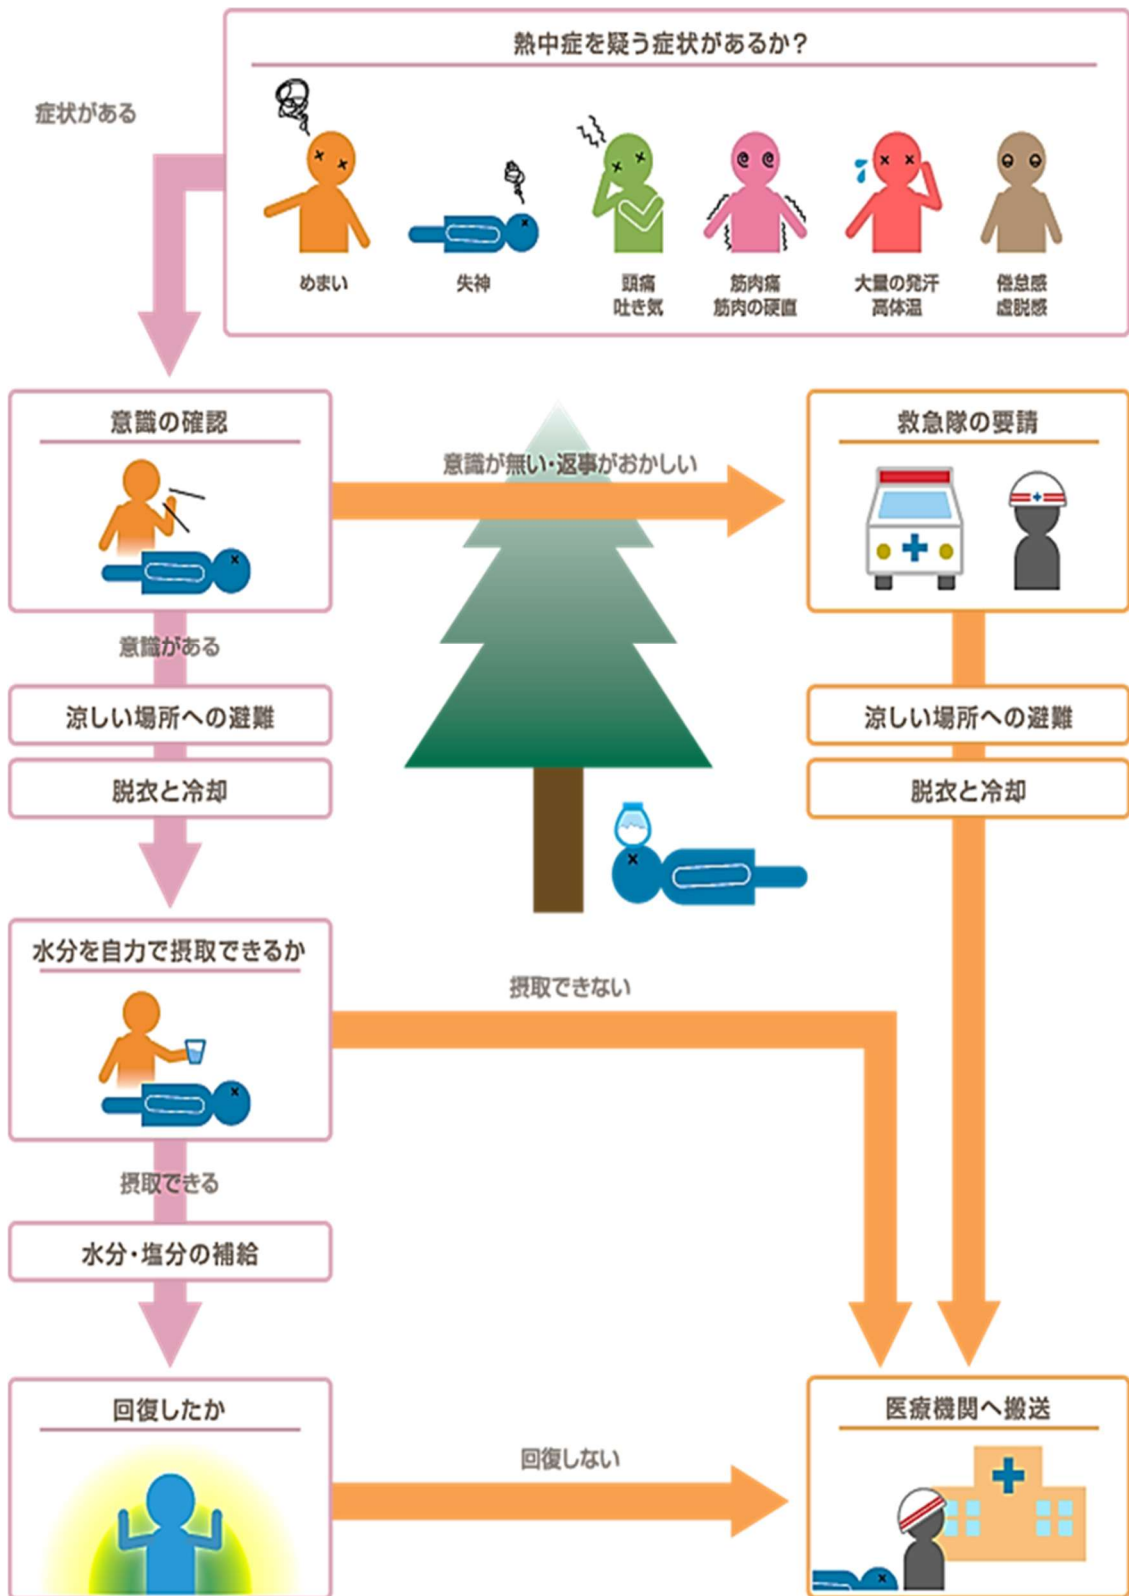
熱中症を疑う症状があるか？

症状がある

めまい

失神

頭痛
吐き気

筋肉痛
筋肉の硬直

大量の発汗
高体温

倦怠感
虚脱感

意識の確認

意識が無い・返事がおかしい

救急隊の要請

意識がある

涼しい場所への避難

脱衣と冷却

涼しい場所への避難

脱衣と冷却

水分を自力で摂取できるか

摂取できない

摂取できる

水分・塩分の補給

回復したか

回復しない

医療機関へ搬送